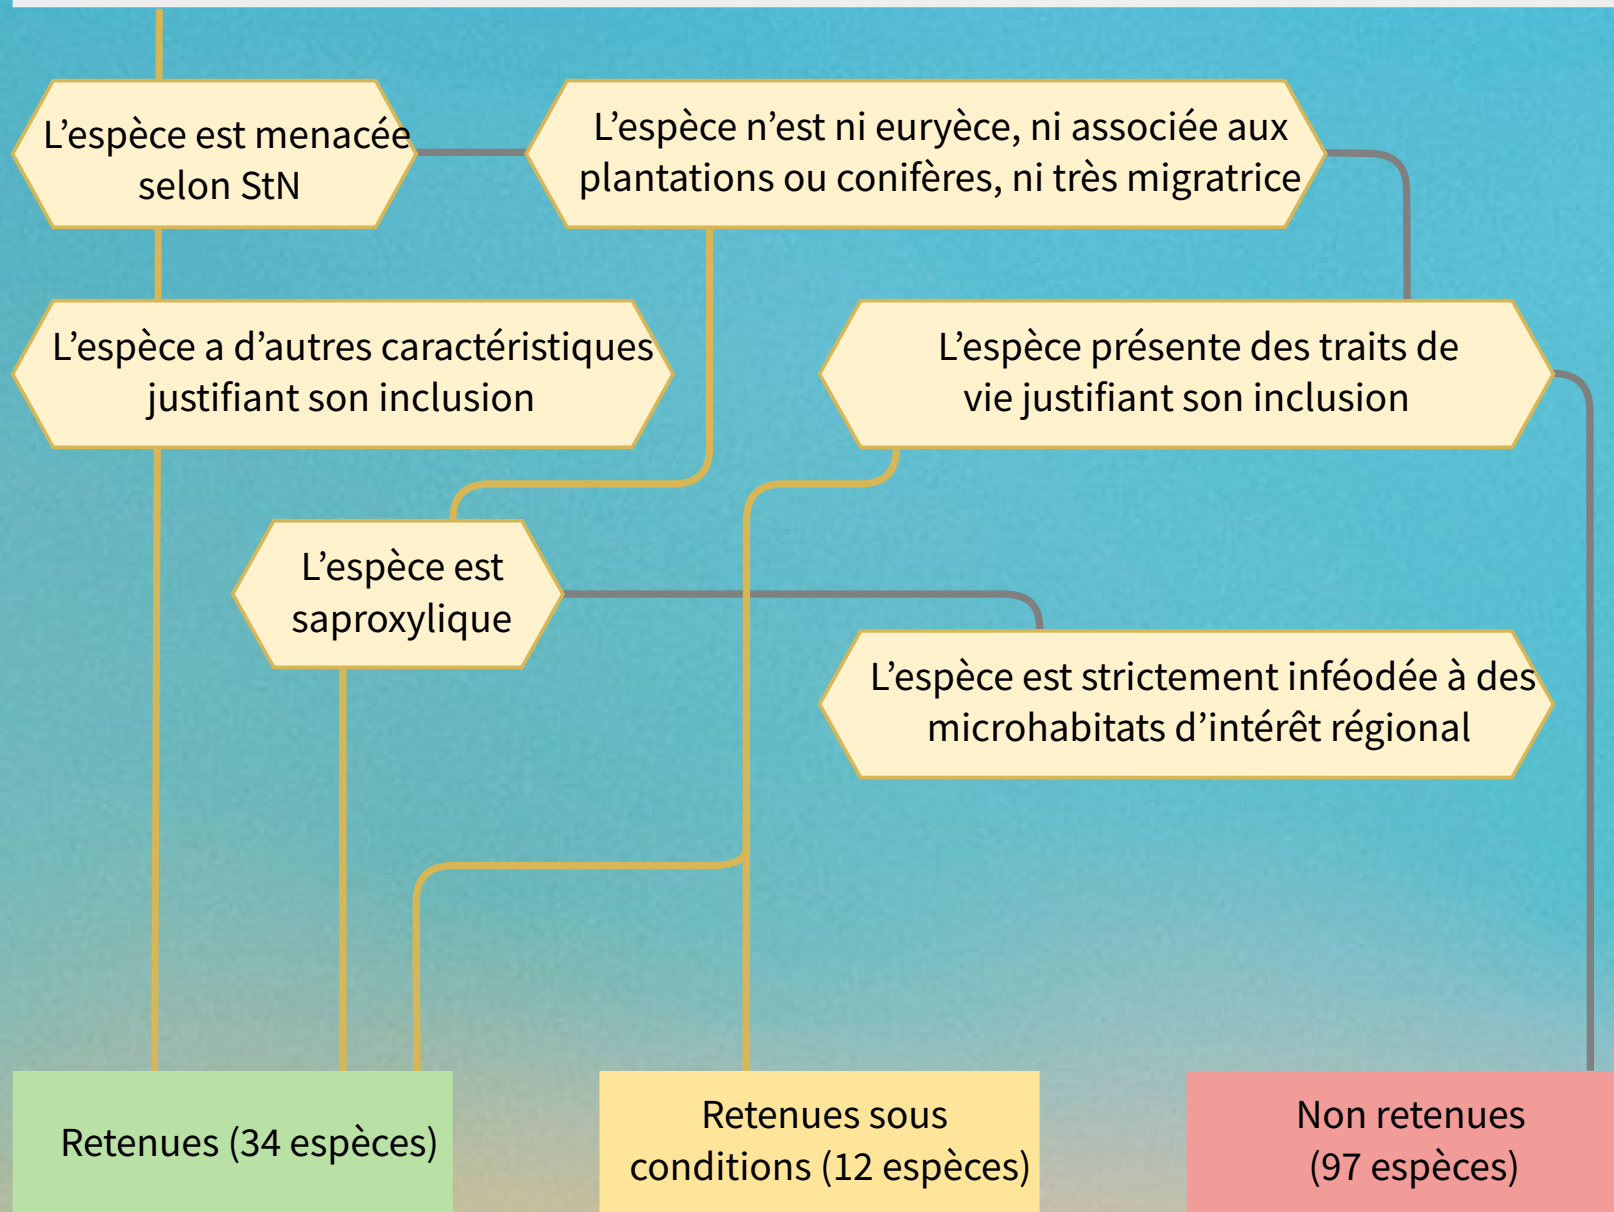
L’espèce est menacée selon StN

L’espèce n’est ni euryèce, ni associée aux plantations ou conifères, ni très migratrice

L’espèce a d’autres caractéristiques justifiant son inclusion

L’espèce présente des traits de vie justifiant son inclusion

L’espèce est saproxylique

L’espèce est strictement inféodée à des microhabitats d’intérêt régional

Retenues (34 espèces)

Retenues sous conditions (12 espèces)

Non retenues (97 espèces)